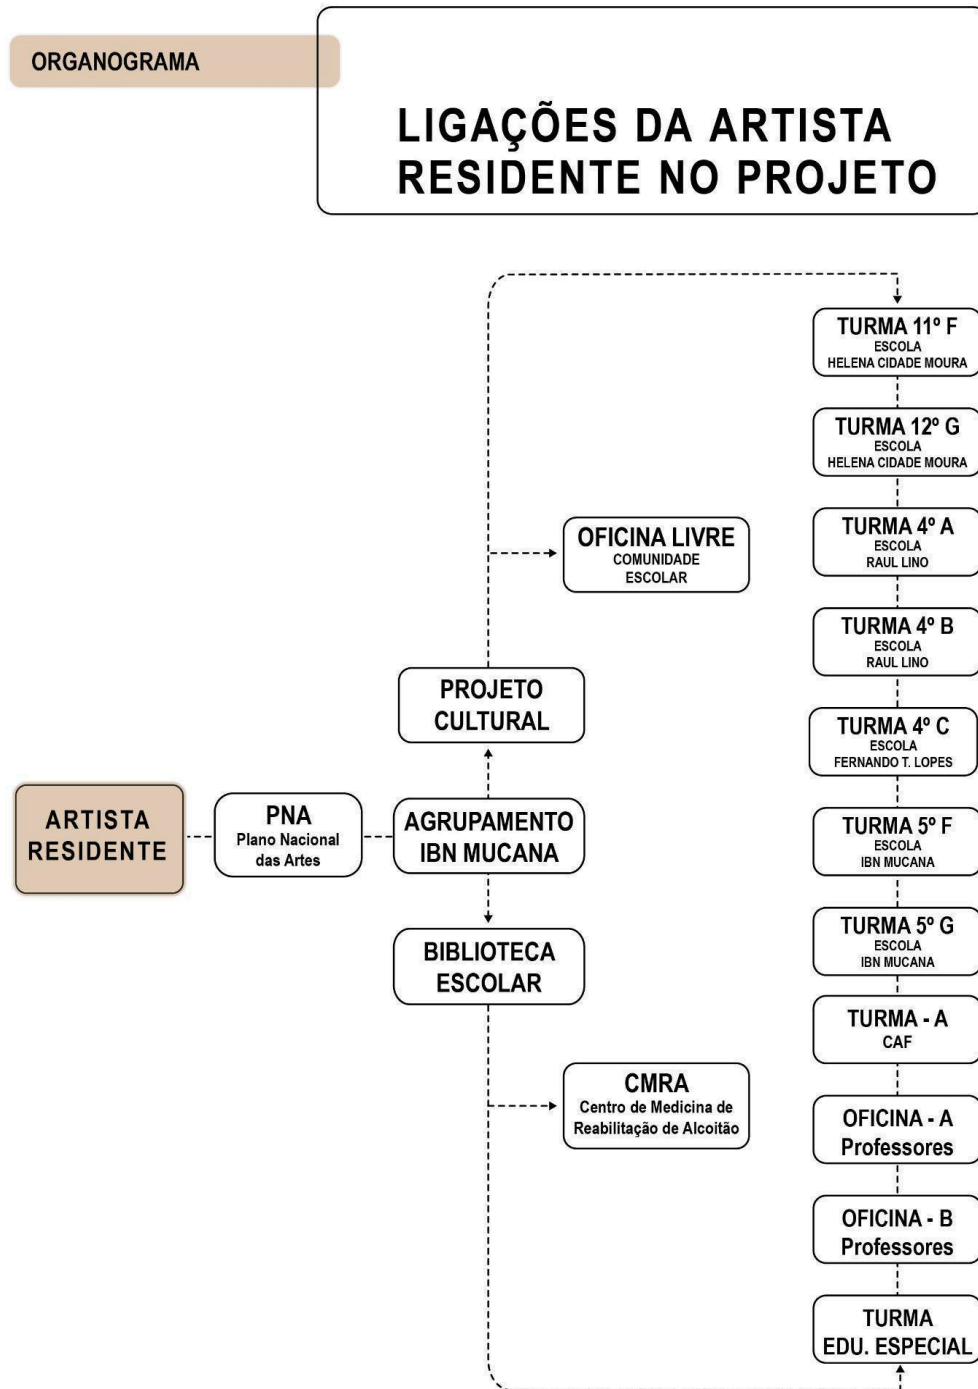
ORGANOGRAMA

LIGAÇÕES DA ARTISTA RESIDENTE NO PROJETO

TURMA 11º F
ESCOLA
HELENA CIDADE MOURA

TURMA 12º G
ESCOLA
HELENA CIDADE MOURA

OFICINA LIVRE
COMUNIDADE
ESCOLAR

TURMA 4º A
ESCOLA
RAUL LINO

TURMA 4º B
ESCOLA
RAUL LINO

PROJETO
CULTURAL

TURMA 4º C
ESCOLA
FERNANDO T. LOPES

ARTISTA
RESIDENTE

PNA
Plano Nacional
das Artes

AGRUPAMENTO
IBN MUCANA

TURMA 5º F
ESCOLA
IBN MUCANA

TURMA 5º G
ESCOLA
IBN MUCANA

BIBLIOTECA
ESCOLAR

TURMA - A
CAF

CMRA
Centro de Medicina de
Reabilitação de Alcoitão

OFICINA - A
Professores

OFICINA - B
Professores

TURMA
EDU. ESPECIAL